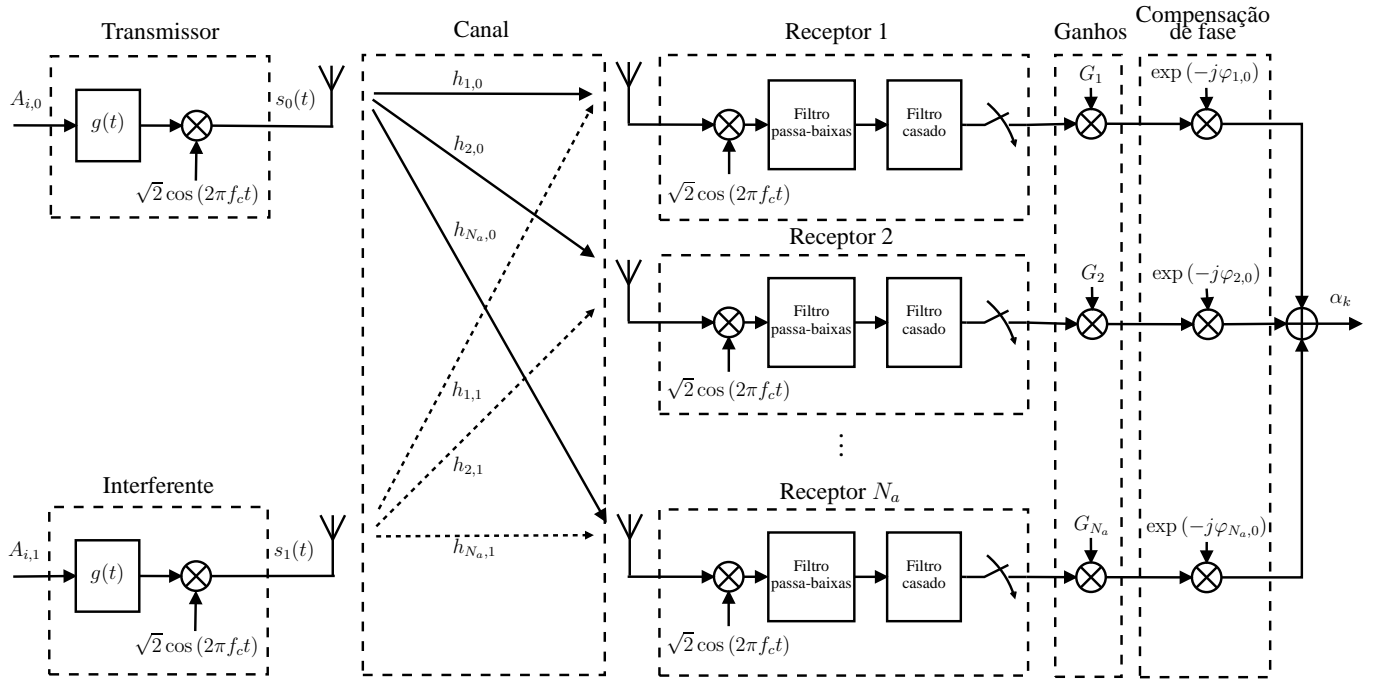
Transmissor

$A_{i,0}$

$g(t)$

$s_0(t)$

$\sqrt{2}\cos(2\pi f_c t)$

Canal

$h_{1,0}$

$h_{2,0}$

$h_{N_a,0}$

$h_{1,1}$

$h_{2,1}$

$h_{N_a,1}$

Interferente

$A_{i,1}$

$g(t)$

$s_1(t)$

$\sqrt{2}\cos(2\pi f_c t)$

Receptor 1

Filtro passa-baixas

Filtro casado

$\sqrt{2}\cos(2\pi f_c t)$

Receptor 2

Filtro passa-baixas

Filtro casado

$\sqrt{2}\cos(2\pi f_c t)$

⋮

Receptor $N_a$

Filtro passa-baixas

Filtro casado

$\sqrt{2}\cos(2\pi f_c t)$

Ganhos

$G_1$

$G_2$

$G_{N_a}$

Compensação de fase

$\exp(-j\varphi_{1,0})$

$\exp(-j\varphi_{2,0})$

$\exp(-j\varphi_{N_a,0})$

$\alpha_k$